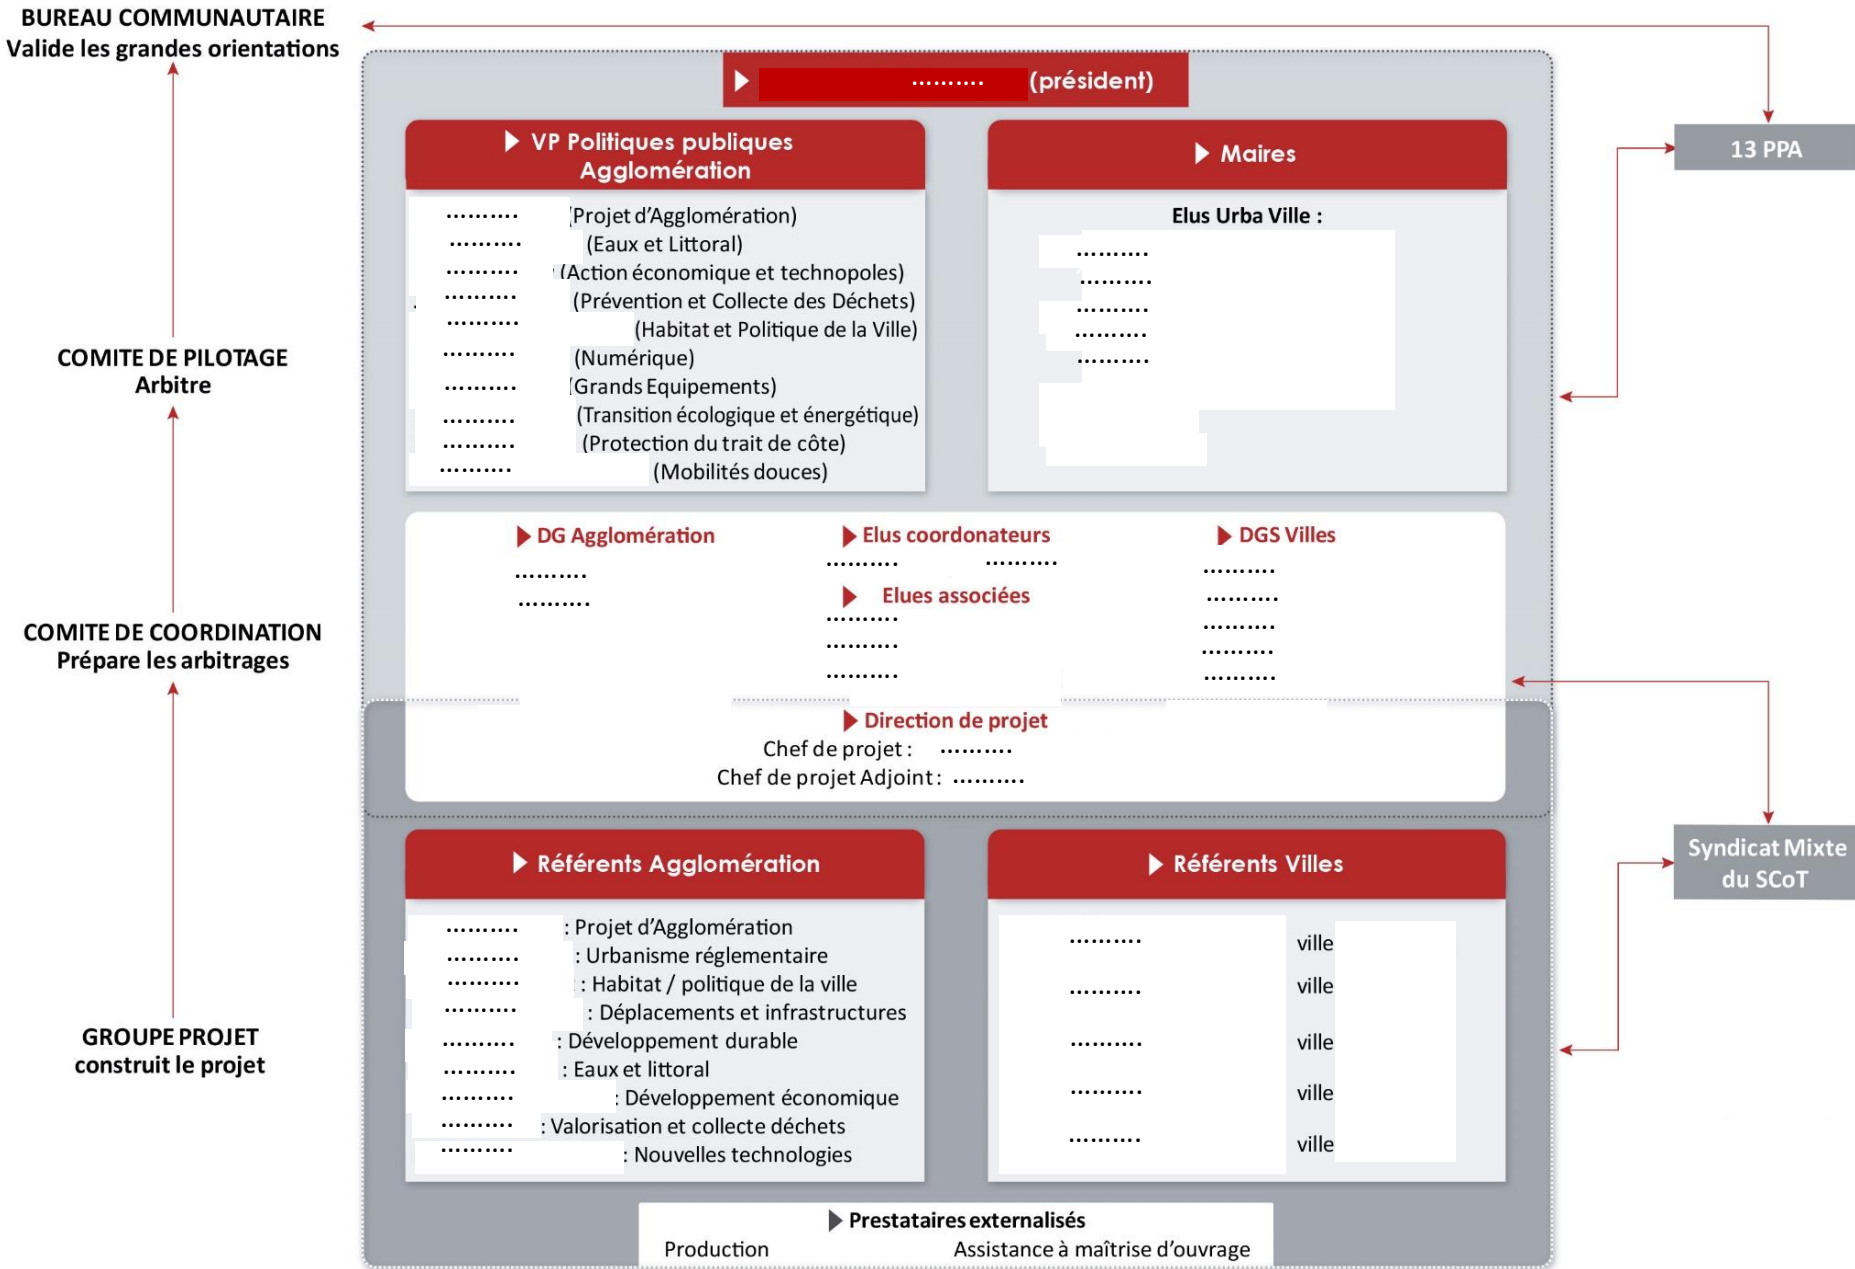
BUREAU COMMUNAUTAIRE
Valide les grandes orientations

.......... (président)

VP Politiques publiques Agglomération

.......... (Projet d'Agglomération)
.......... (Eaux et Littoral)
.......... (Action économique et technopoles)
.......... (Prévention et Collecte des Déchets)
.......... (Habitat et Politique de la Ville)
.......... (Numérique)
.......... (Grands Equipements)
.......... (Transition écologique et énergétique)
.......... (Protection du trait de côte)
.......... (Mobilités douces)

Maires

Elus Urba Ville :
..........
..........
..........
..........
..........

13 PPA

COMITE DE PILOTAGE
Arbitre

DG Agglomération
..........
..........

Elus coordonateurs
.......... ..........

Elues associées
..........
..........
..........

DGS Villes
..........
..........
..........
..........
..........

COMITE DE COORDINATION
Prépare les arbitrages

Direction de projet
Chef de projet : ..........
Chef de projet Adjoint : ..........

Syndicat Mixte du SCoT

Référents Agglomération

.......... : Projet d'Agglomération
.......... : Urbanisme réglementaire
.......... : Habitat / politique de la ville
.......... : Déplacements et infrastructures
.......... : Développement durable
.......... : Eaux et littoral
.......... : Développement économique
.......... : Valorisation et collecte déchets
.......... : Nouvelles technologies

Référents Villes

.......... ville
.......... ville
.......... ville
.......... ville
.......... ville

GROUPE PROJET
construit le projet

Prestataires externalisés
Production Assistance à maîtrise d'ouvrage